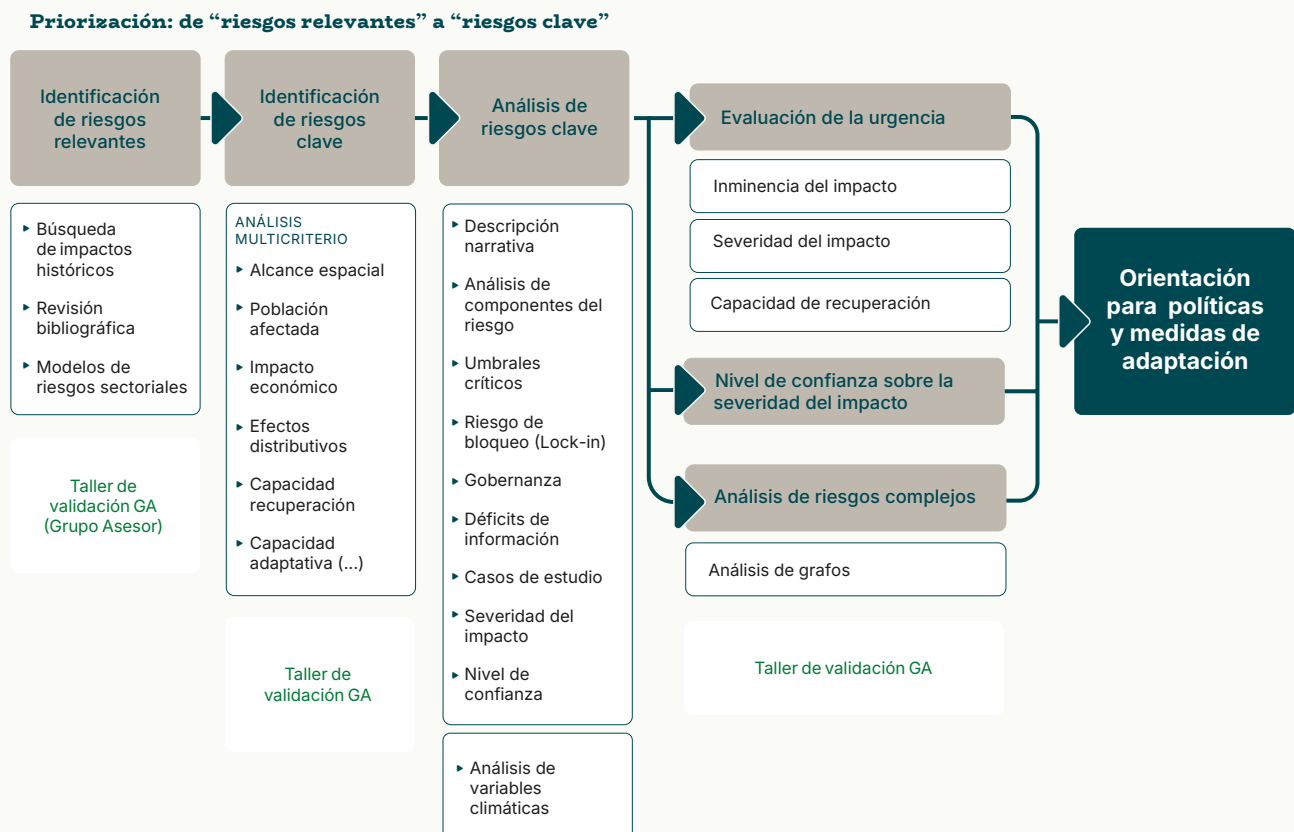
Priorización: de "riesgos relevantes" a "riesgos clave"

Identificación de riesgos relevantes

Identificación de riesgos clave

Análisis de riesgos clave

Evaluación de la urgencia

Inminencia del impacto

Severidad del impacto

Capacidad de recuperación

Nivel de confianza sobre la severidad del impacto

Análisis de riesgos complejos

Análisis de grafos

Taller de validación GA

Orientación para políticas y medidas de adaptación

‣ Búsqueda de impactos históricos
‣ Revisión bibliográfica
‣ Modelos de riesgos sectoriales

Taller de validación GA (Grupo Asesor)

ANÁLISIS MULTICRITERIO
‣ Alcance espacial
‣ Población afectada
‣ Impacto económico
‣ Efectos distributivos
‣ Capacidad recuperación
‣ Capacidad adaptativa (...)

Taller de validación GA

‣ Descripción narrativa
‣ Análisis de componentes del riesgo
‣ Umbrales críticos
‣ Riesgo de bloqueo (Lock-in)
‣ Gobernanza
‣ Déficits de información
‣ Casos de estudio
‣ Severidad del impacto
‣ Nivel de confianza

‣ Análisis de variables climáticas